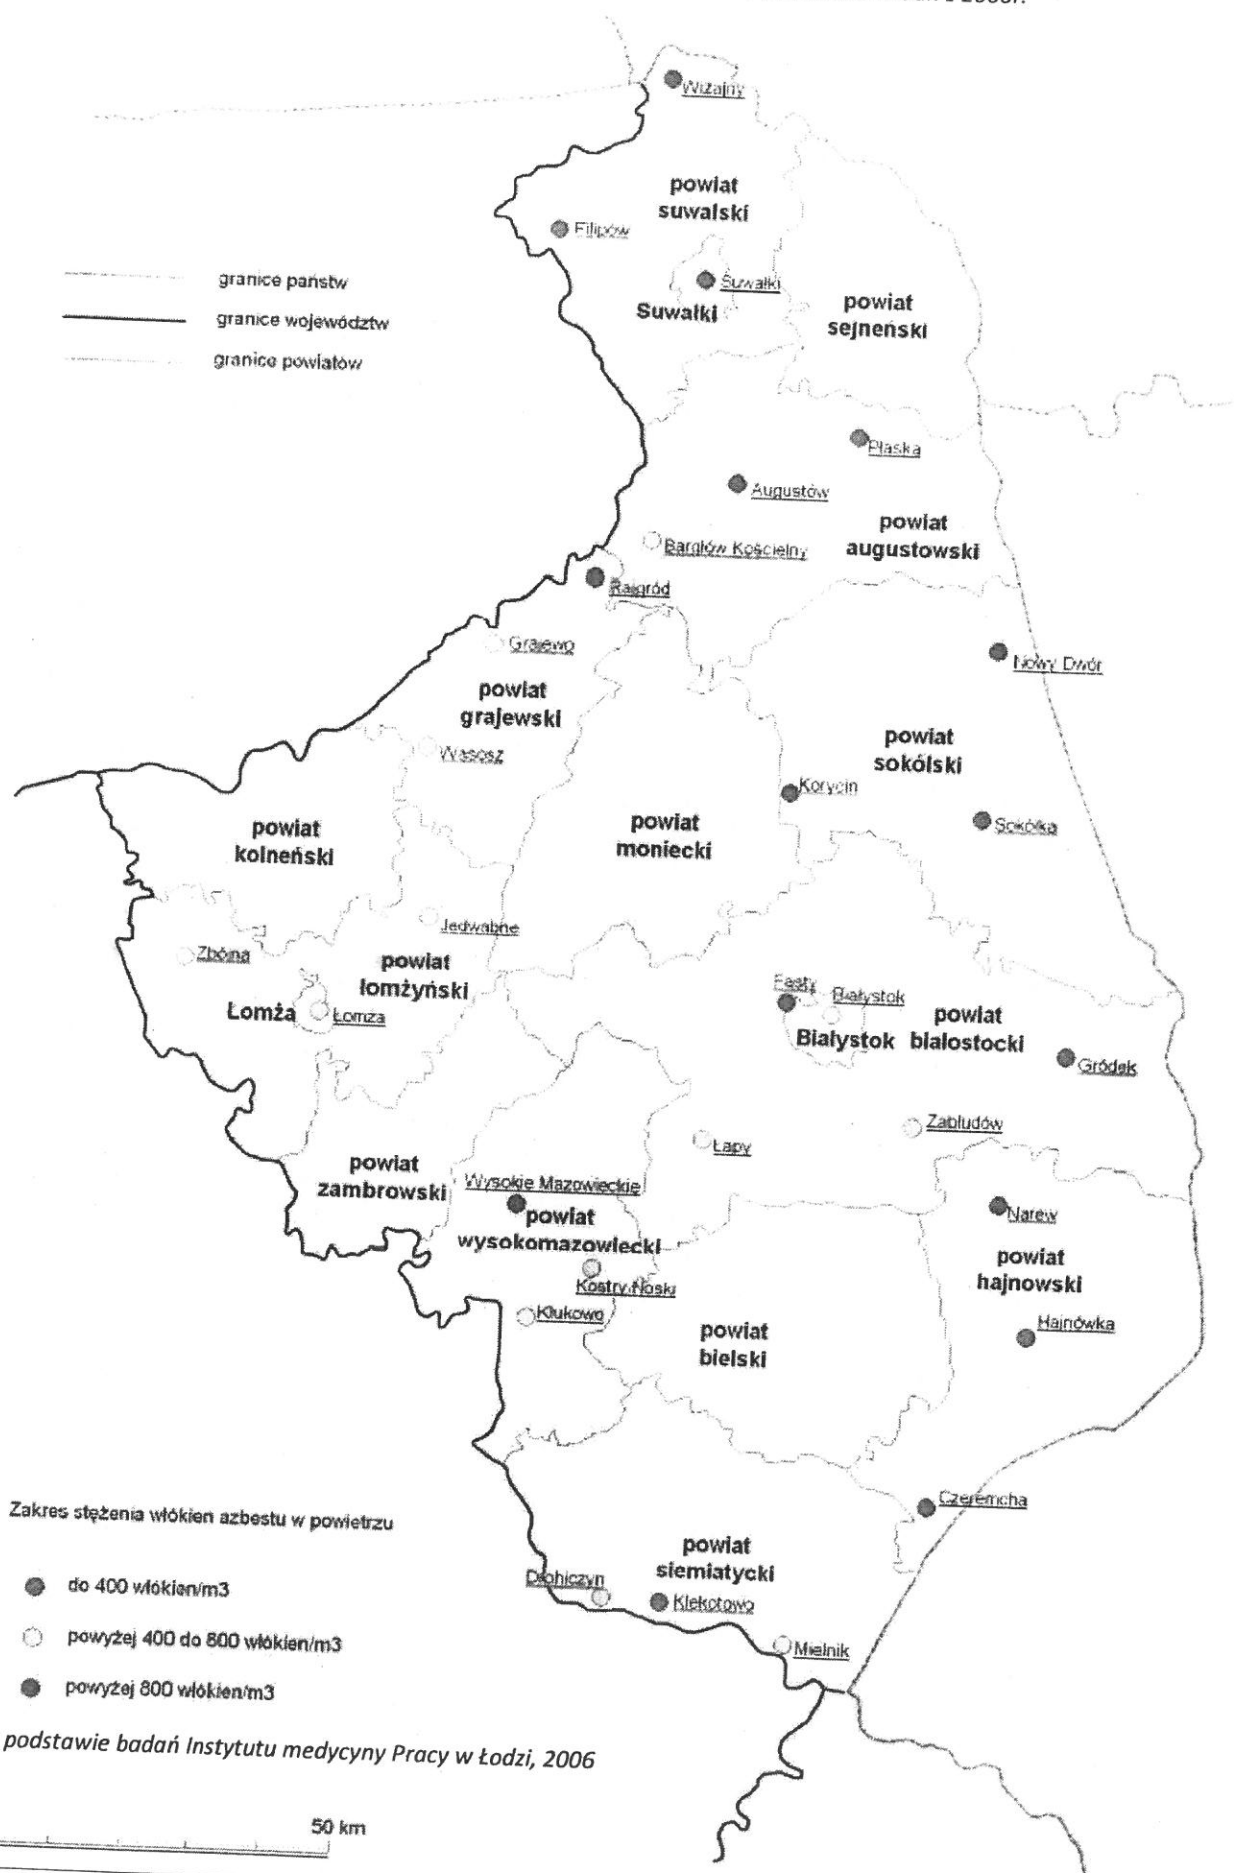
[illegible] 2006r.

Wiżajny

powiat suwalski

Filipów

granice państw
granice województw
granice powiatów

Suwałki
Suwałki

powiat sejneński

Płaska

Augustów

Bargłów Kościelny

powiat augustowski

Rajgród

Grajewo

Nowy Dwór

powiat grajewski

Wąsosz

powiat sokólski

Korycin

powiat moniecki

Sokółka

powiat kolneński

Jedwabne

Zbójna

powiat łomżyński

Łomża
Łomża

Fasty
Białystok

powiat białostocki

Białystok

Gródek

Zabłudów

Łapy

powiat zambrowski

Wysokie Mazowieckie

powiat wysokomazowiecki

Narew

powiat hajnowski

Kostry Noski

Klukowo

powiat bielski

Hajnówka

Zakres stężenia włókien azbestu w powietrzu

do 400 włókien/m3
powyżej 400 do 800 włókien/m3
powyżej 800 włókien/m3

Czeremcha

powiat siemiatycki

Drohiczyn
Klekotowo

Mielnik

podstawie badań Instytutu medycyny Pracy w Łodzi, 2006

50 km